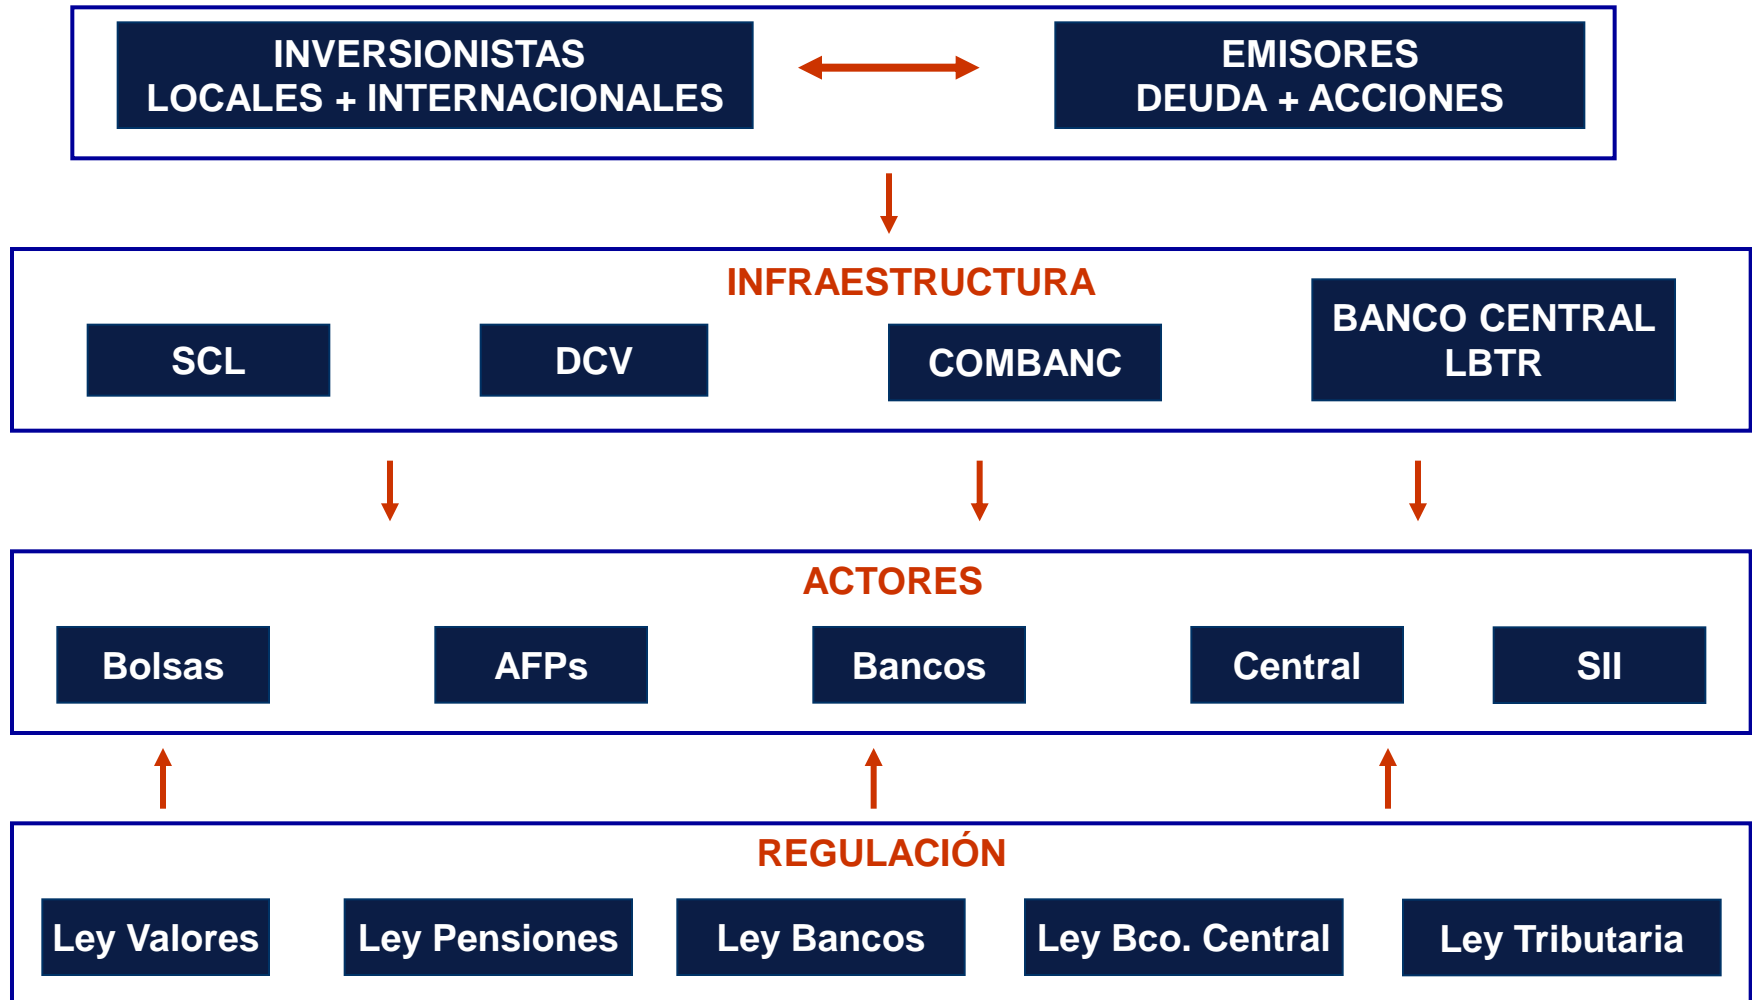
INVERSIONISTAS
LOCALES + INTERNACIONALES

EMISORES
DEUDA + ACCIONES

INFRAESTRUCTURA

SCL

DCV

COMBANC

BANCO CENTRAL
LBTR

ACTORES

Bolsas

AFPs

Bancos

Central

SII

REGULACIÓN

Ley Valores

Ley Pensiones

Ley Bancos

Ley Bco. Central

Ley Tributaria